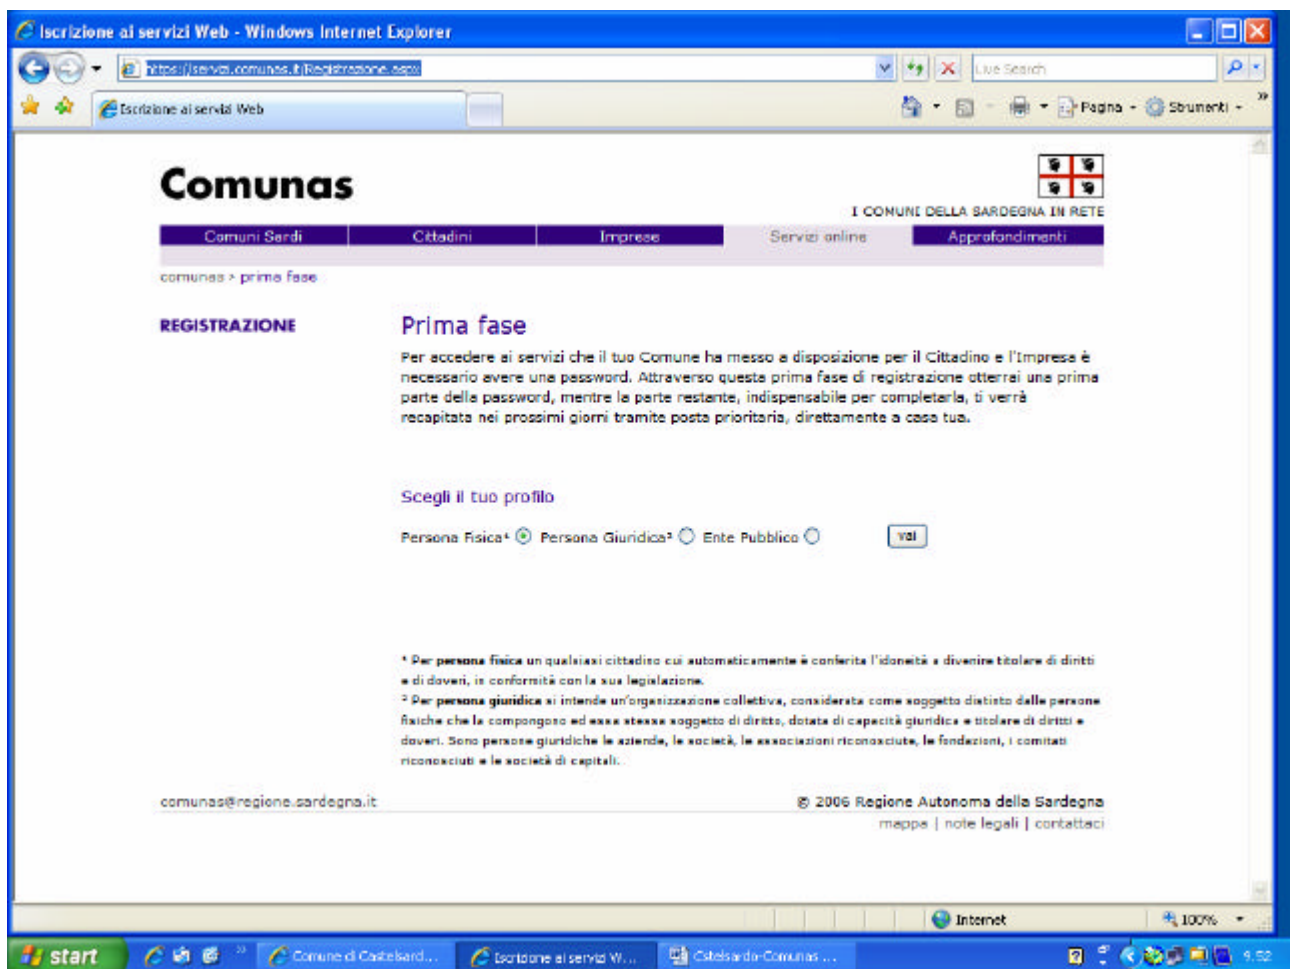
Iscrizione ai servizi Web - Windows Internet Explorer

https://servizi.comunas.it/Registrazione.aspx

Live Search

Iscrizione ai servizi Web

Pagina · Strumenti ·

Comunas

I COMUNI DELLA SARDEGNA IN RETE

| Comuni Sardi | Cittadini | Imprese | Servizi online | Approfondimenti |
|---|---|---|---|---|

comunas > prima fase

REGISTRAZIONE

Prima fase

Per accedere ai servizi che il tuo Comune ha messo a disposizione per il Cittadino e l'Impresa è necessario avere una password. Attraverso questa prima fase di registrazione otterrai una prima parte della password, mentre la parte restante, indispensabile per completarla, ti verrà recapitata nei prossimi giorni tramite posta prioritaria, direttamente a casa tua.

Scegli il tuo profilo

Persona Fisica¹ Persona Giuridica² Ente Pubblico

Vai

¹ Per persona fisica un qualsiasi cittadino cui automaticamente è conferita l'idoneità a divenire titolare di diritti e di doveri, in conformità con la sua legislazione.
² Per persona giuridica si intende un'organizzazione collettiva, considerata come soggetto distinto dalle persone fisiche che la compongono ed essa stessa soggetto di diritto, dotata di capacità giuridica e titolare di diritti e doveri. Sono persone giuridiche le aziende, le società, le associazioni riconosciute, le fondazioni, i comitati riconosciuti e le società di capitali.

comunas@regione.sardegna.it

© 2006 Regione Autonoma della Sardegna

mappa | note legali | contattaci

Internet

100%

start

Comune di Castelsard...

Iscrizione ai servizi W...

Castelsardo-Comunas ...

9.52